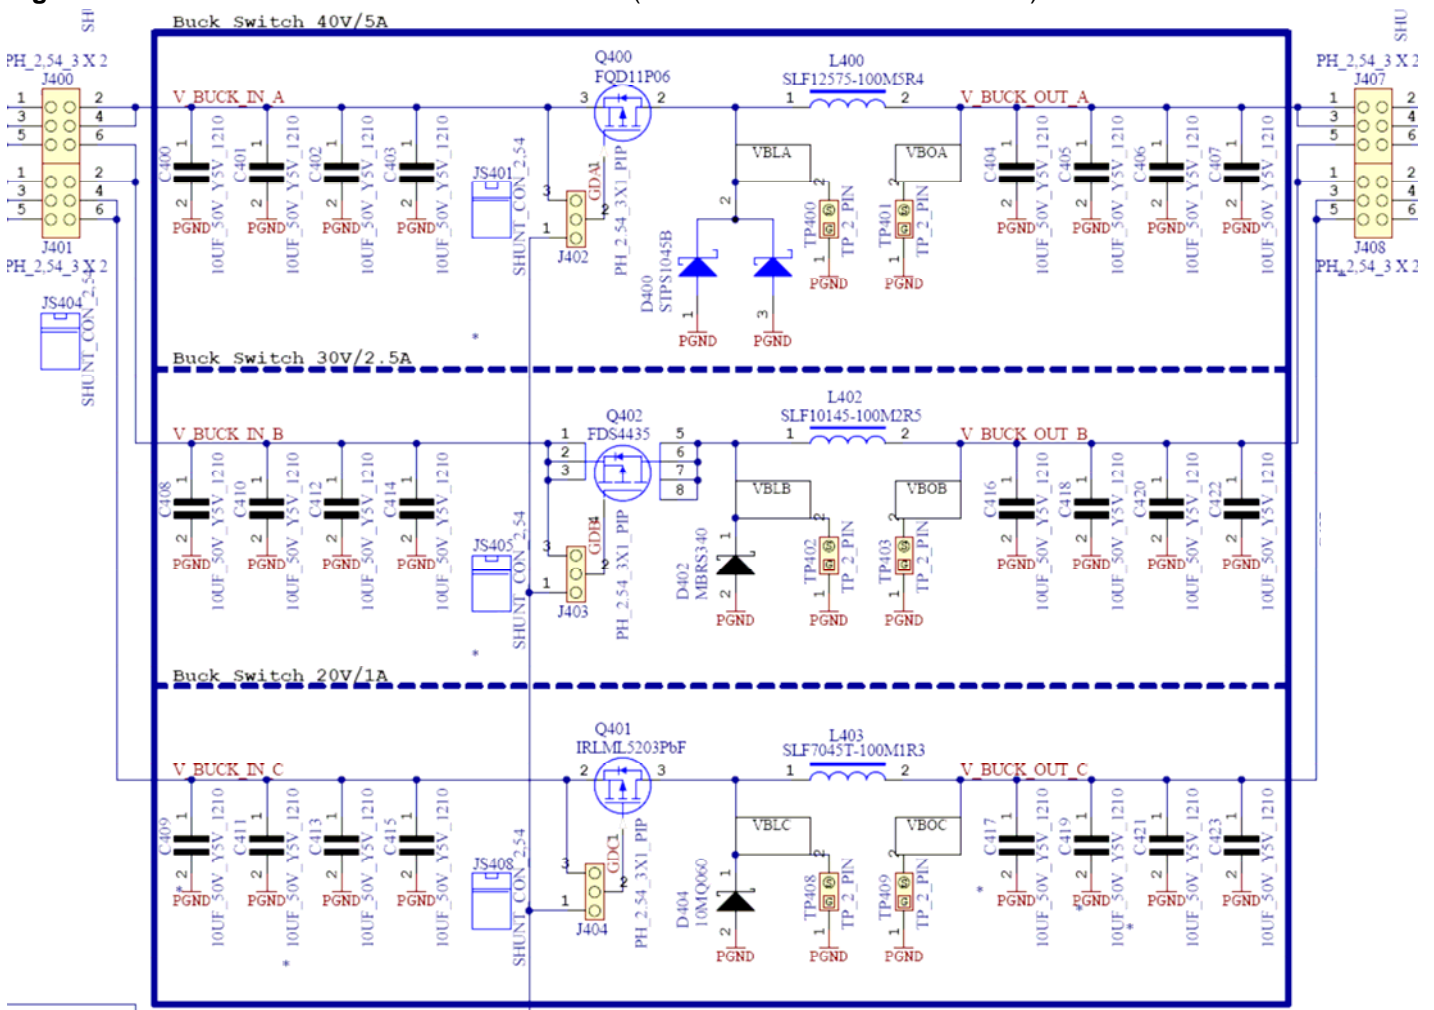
Buck Switch 40V/5A

PH_2,54_3 X 2
J400
1 2
3 4
5 6
1 2
3 4
5 6
J401
PH_2,54_3 X 2
JS404
SHUNT_CON_2,54

V_BUCK_IN_A
C400 1 2 PGND 10UF_50V_Y5V_1210
C401 1 2 PGND 10UF_50V_Y5V_1210
C402 1 2 PGND 10UF_50V_Y5V_1210
C403 1 2 PGND 10UF_50V_Y5V_1210
JS401
SHUNT_CON_2,54
Q400
FQD11P06
3 2
GDA1
3 2 1
J402
PH_2,54_3X1_PIP
2
D400
STPS1045B
1 3
PGND PGND
L400
SLF12575-100M5R4
1 2
VBLA
TP400 2 1 TP_2_PIN PGND
VBOA
TP401 2 1 TP_2_PIN PGND
V_BUCK_OUT_A
C404 1 2 PGND 10UF_50V_Y5V_1210
C405 1 2 PGND 10UF_50V_Y5V_1210
C406 1 2 PGND 10UF_50V_Y5V_1210
C407 1 2 PGND 10UF_50V_Y5V_1210

PH_2,54_3 X 2
J407
1 2
3 4
5 6
1 2
3 4
5 6
J408
PH_2,54_3 X 2

Buck Switch 30V/2.5A

V_BUCK_IN_B
C408 1 2 PGND 10UF_50V_Y5V_1210
C410 1 2 PGND 10UF_50V_Y5V_1210
C412 1 2 PGND 10UF_50V_Y5V_1210
C414 1 2 PGND 10UF_50V_Y5V_1210
JS405
SHUNT_CON_2,54
Q402
FDS4435
1 2 3 5 6 7 8
GDB1
3 2 1
J403
PH_2,54_3X1_PIP
D402
MBRS340
1 2
PGND
L402
SLF10145-100M2R5
1 2
VBLB
TP402 2 1 TP_2_PIN PGND
VBOB
TP403 2 1 TP_2_PIN PGND
V_BUCK_OUT_B
C416 1 2 PGND 10UF_50V_Y5V_1210
C418 1 2 PGND 10UF_50V_Y5V_1210
C420 1 2 PGND 10UF_50V_Y5V_1210
C422 1 2 PGND 10UF_50V_Y5V_1210

Buck Switch 20V/1A

V_BUCK_IN_C
C409 1 2 PGND 10UF_50V_Y5V_1210
C411 1 2 PGND 10UF_50V_Y5V_1210
C413 1 2 PGND 10UF_50V_Y5V_1210
C415 1 2 PGND 10UF_50V_Y5V_1210
JS408
SHUNT_CON_2,54
Q401
IRLML5203PbF
2 3
GDC1
3 2 1
J404
PH_2,54_3X1_PIP
D404
10MQ060
1 2
PGND
L403
SLF7045T-100M1R3
1 2
VBLC
TP408 2 1 TP_2_PIN PGND
VBOC
TP409 2 1 TP_2_PIN PGND
V_BUCK_OUT_C
C417 1 2 PGND 10UF_50V_Y5V_1210
C419 1 2 PGND 10UF_50V_Y5V_1210
C421 1 2 PGND 10UF_50V_Y5V_1210
C423 1 2 PGND 10UF_50V_Y5V_1210